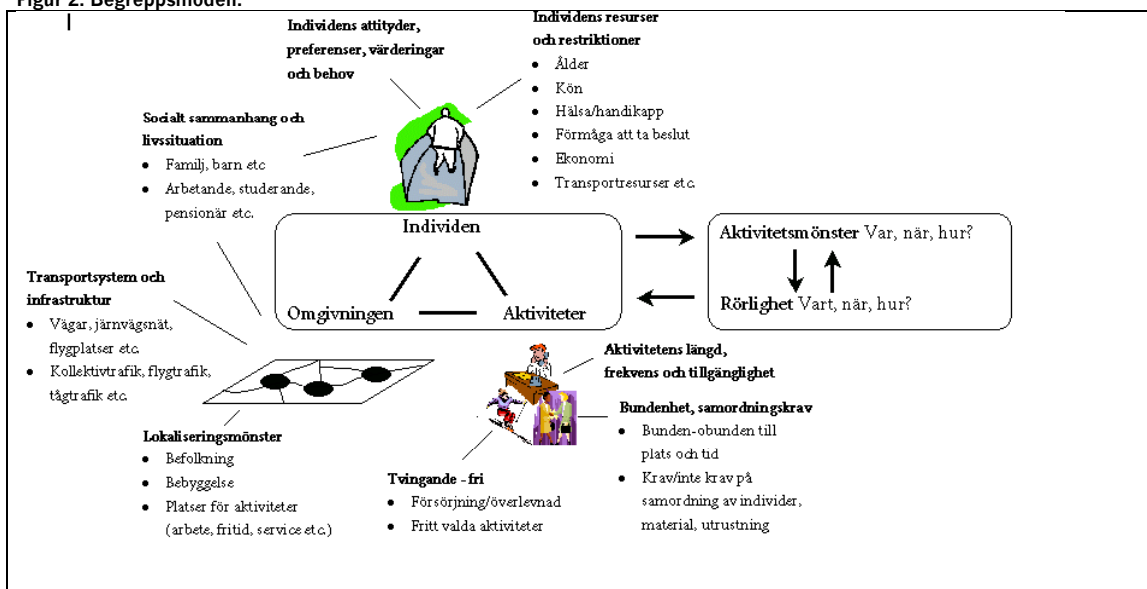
Figur 2. Begreppsmodell.

Individens attityder, preferenser, värderingar och behov

Individens resurser och restriktioner
- Ålder
- Kön
- Hälsa/handikapp
- Förmåga att ta beslut
- Ekonomi
- Transportresurser etc.

Socialt sammanhang och livssituation
- Familj, barn etc
- Arbetande, studerande, pensionär etc.

Individen

Omgivningen

Aktiviteter

Aktivitetsmönster Var, när, hur?

Rörlighet Vart, när, hur?

Transportsystem och infrastruktur
- Vägar, järnvägsnät, flygplatser etc.
- Kollektivtrafik, flygtrafik, tågtrafik etc.

Aktivitetens längd, frekvens och tillgänglighet

Bundenhet, samordningskrav
- Bunden-obunden till plats och tid
- Krav/inte krav på samordning av individer, material, utrustning

Lokaliseringsmönster
- Befolkning
- Bebyggelse
- Platser för aktiviteter (arbete, fritid, service etc.)

Tvingande - fri
- Försörjning/överlevnad
- Fritt valda aktiviteter